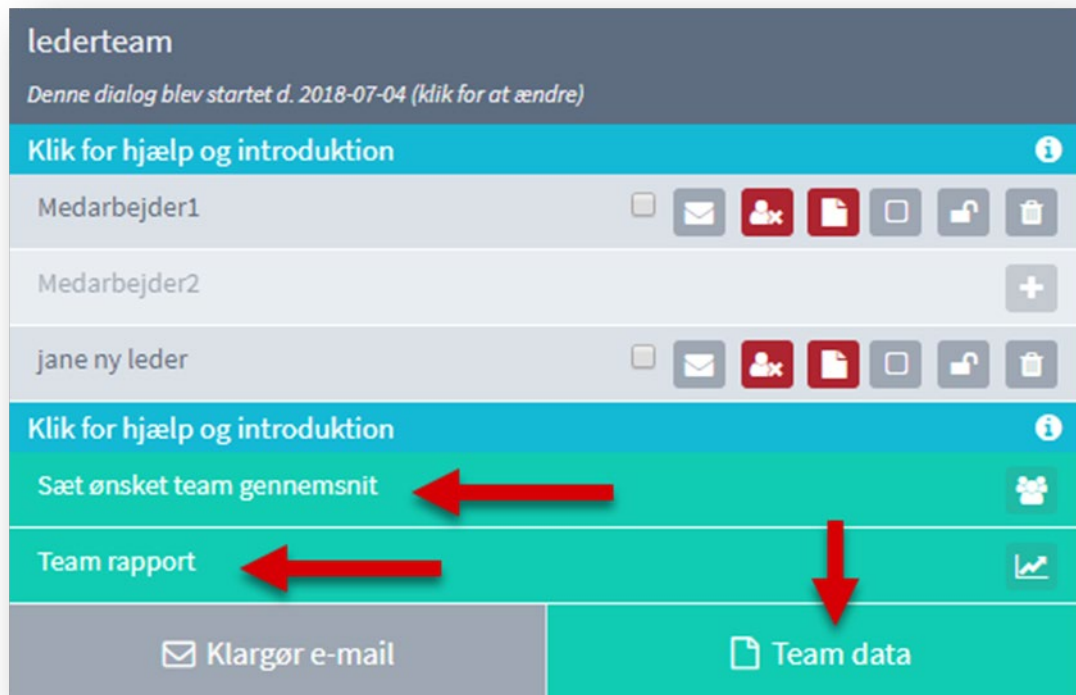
lederteam

Denne dialog blev startet d. 2018-07-04 (klik for at ændre)

Klik for hjælp og introduktion

Medarbejder1

Medarbejder2

jane ny leder

Klik for hjælp og introduktion

Sæt ønsket team gennemsnit

Team rapport

Klargør e-mail

Team data